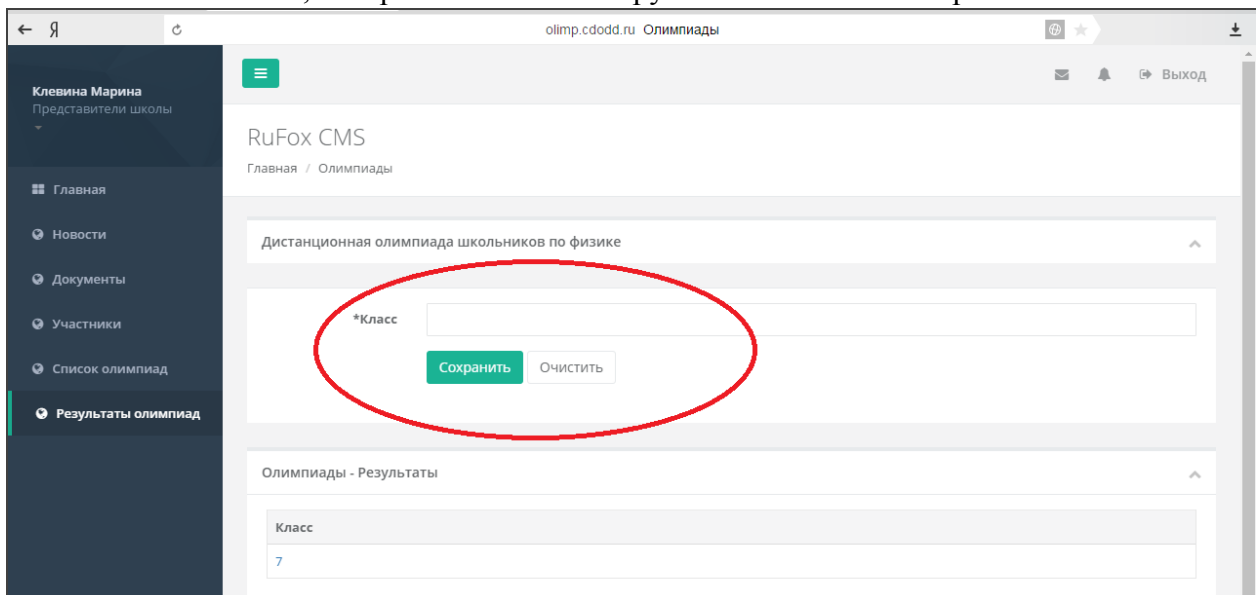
Я

olimp.cdodd.ru Олимпиады

Клевина Марина
Представители школы

Главная
Новости
Документы
Участники
Список олимпиад
Результаты олимпиад

Выход

RuFox CMS

Главная / Олимпиады

Дистанционная олимпиада школьников по физике

*Класс

Сохранить Очистить

Олимпиады - Результаты

| Класс |
|---|
| 7 |